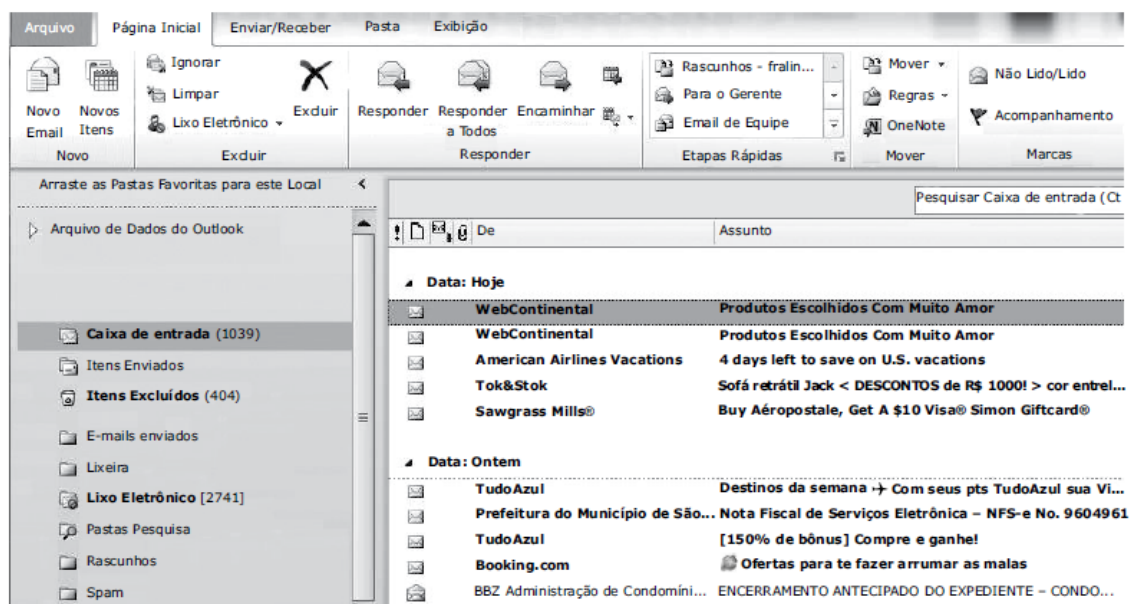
Arquivo | Página Inicial | Enviar/Receber | Pasta | Exibição

Novo Email | Novos Itens
Novo

Ignorar
Limpar
Lixo Eletrônico
Excluir
Excluir

Responder | Responder a Todos | Encaminhar
Responder

Rascunhos - fralin...
Para o Gerente
Email de Equipe
Etapas Rápidas

Mover
Regras
OneNote
Mover

Não Lido/Lido
Acompanhamento
Marcas

Arraste as Pastas Favoritas para este Local

Arquivo de Dados do Outlook

Caixa de entrada (1039)
Itens Enviados
Itens Excluídos (404)
E-mails enviados
Lixeira
Lixo Eletrônico [2741]
Pastas Pesquisa
Rascunhos
Spam

Pesquisar Caixa de entrada (Ct

| De | Assunto |
|---|---|
| **Data: Hoje** | |
| WebContinental | Produtos Escolhidos Com Muito Amor |
| WebContinental | Produtos Escolhidos Com Muito Amor |
| American Airlines Vacations | 4 days left to save on U.S. vacations |
| Tok&Stok | Sofá retrátil Jack < DESCONTOS de R$ 1000! > cor entrel... |
| Sawgrass Mills® | Buy Aéropostale, Get A $10 Visa® Simon Giftcard® |
| **Data: Ontem** | |
| TudoAzul | Destinos da semana ✈ Com seus pts TudoAzul sua Vi... |
| Prefeitura do Município de São... | Nota Fiscal de Serviços Eletrônica – NFS-e No. 9604961 |
| TudoAzul | [150% de bônus] Compre e ganhe! |
| Booking.com | Ofertas para te fazer arrumar as malas |
| BBZ Administração de Condomíni... | ENCERRAMENTO ANTECIPADO DO EXPEDIENTE – CONDO... |